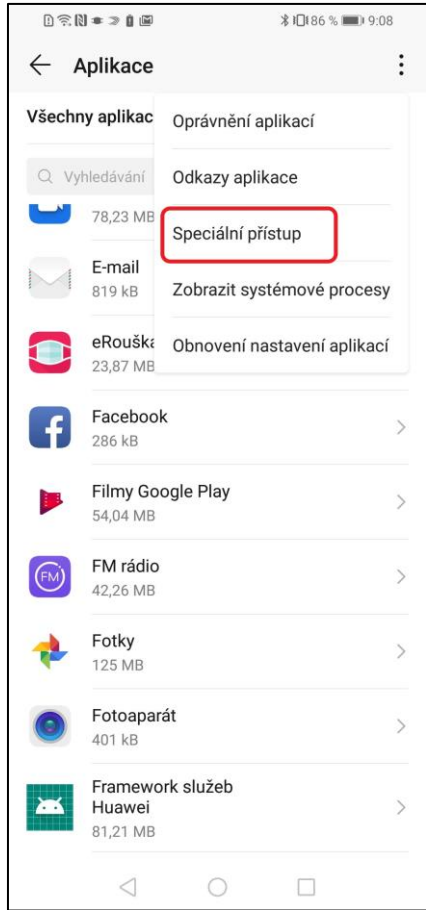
86 % 9:08

Aplikace

Všechny aplikac

Vyhledávání

78,23 MB

E-mail
819 kB

eRouška
23,87 MB

Oprávnění aplikací

Odkazy aplikace

Speciální přístup

Zobrazit systémové procesy

Obnovení nastavení aplikací

Facebook
286 kB

Filmy Google Play
54,04 MB

FM rádio
42,26 MB

Fotky
125 MB

Fotoaparát
401 kB

Framework služeb Huawei
81,21 MB